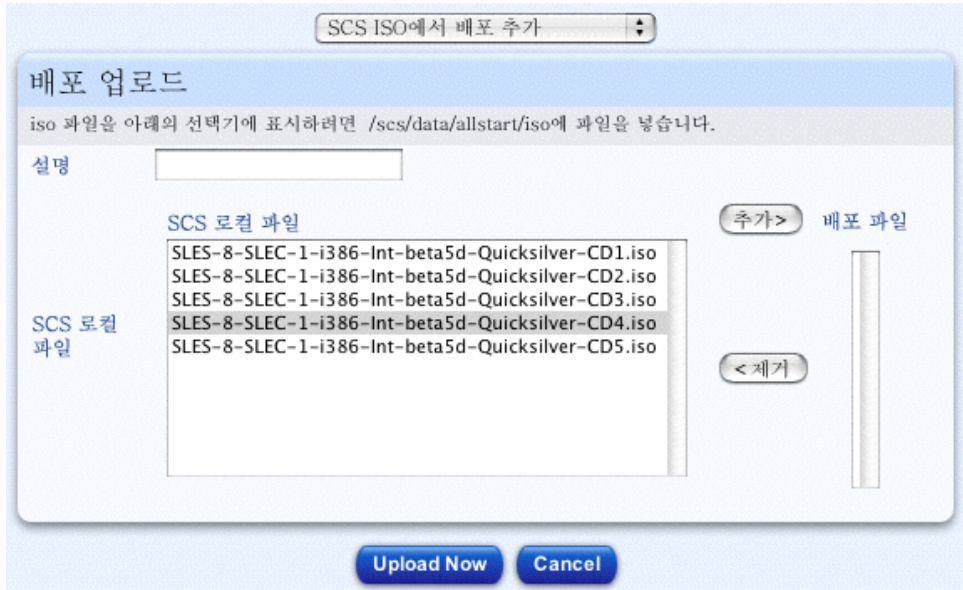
SCS ISO에서 배포 추가

배포 업로드

iso 파일을 아래의 선택기에 표시하려면 /scs/data/allstart/iso에 파일을 넣습니다.

설명

SCS 로컬 파일

SCS 로컬 파일

SLES-8-SLEC-1-i386-Int-beta5d-Quicksilver-CD1.iso
SLES-8-SLEC-1-i386-Int-beta5d-Quicksilver-CD2.iso
SLES-8-SLEC-1-i386-Int-beta5d-Quicksilver-CD3.iso
SLES-8-SLEC-1-i386-Int-beta5d-Quicksilver-CD4.iso
SLES-8-SLEC-1-i386-Int-beta5d-Quicksilver-CD5.iso

추가>

<제거

배포 파일

Upload Now

Cancel